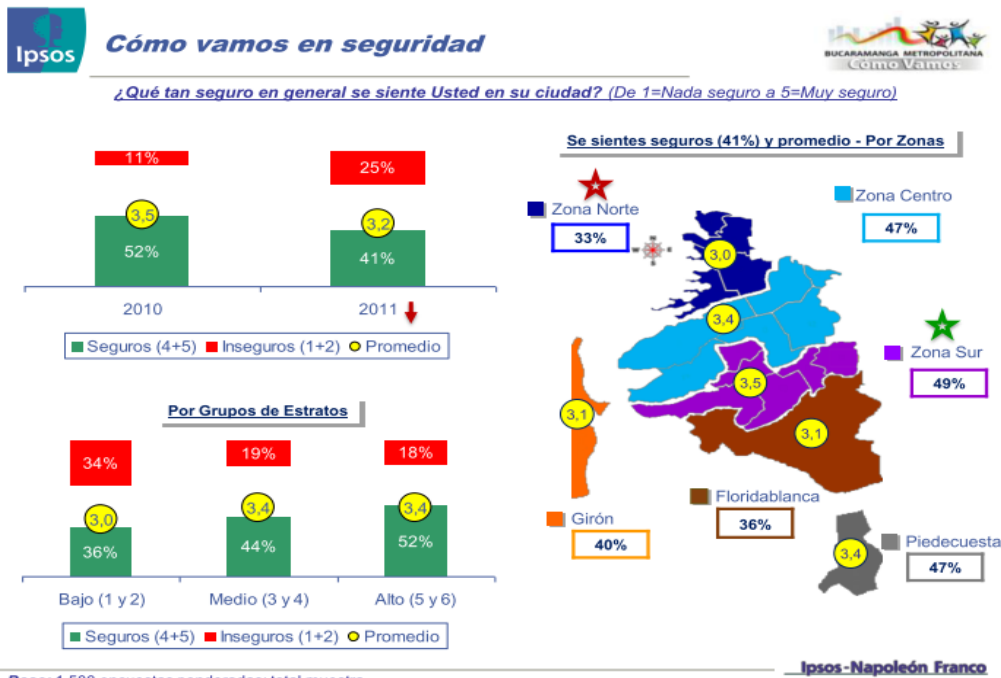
Ipsos

Cómo vamos en seguridad

BUCARAMANGA METROPOLITANA
Cómo Vamos

¿Qué tan seguro en general se siente Usted en su ciudad? (De 1=Nada seguro a 5=Muy seguro)

11%
3,5
52%
2010

25%
3,2
41%
2011

Seguros (4+5) Inseguros (1+2) Promedio

Por Grupos de Estratos

34%
3,0
36%
Bajo (1 y 2)

19%
3,4
44%
Medio (3 y 4)

18%
3,4
52%
Alto (5 y 6)

Seguros (4+5) Inseguros (1+2) Promedio

Se sientes seguros (41%) y promedio - Por Zonas

Zona Norte
33%
3,0

Zona Centro
47%
3,4

Zona Sur
49%
3,5

3,1
Girón
40%

3,1
Floridablanca
36%

3,4
Piedecuesta
47%

Base: 1.500 encuestas ponderadas total muestra

Ipsos-Napoleón Franco